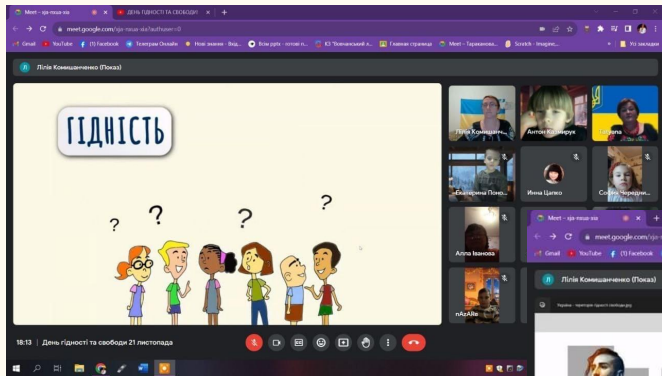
Meet - sja-nsua-xia
ДЕНЬ ГІДНОСТІ ТА СВОБОДИ
meet.google.com/sja-nsua-xia?authuser=0
Gmail
YouTube
(1) Facebook
Телеграм Онлайн
Нові знання - Вхід...
Bcьi pptx - готові п...
Главная страница
Meet - Тараканова...
Scratch - Imagine...
Усі закладки
Лілія Комишанченко (Показ)
ГІДНІСТЬ
?
?
?
?
?
Лілія Комишанченко
Антон Кузьмiчук
Оксана
Екатерина Поно...
Инна Цапко
Софія Чередник...
Алла Іванова
nAzARe
Meet - sja-nsua-xia
meet.google.com/sja-nsua
Gmail
YouTube
(1) Facebook
Лілія Комишанченко (Показ)
18:13 | День гідності та свободи 21 листопада